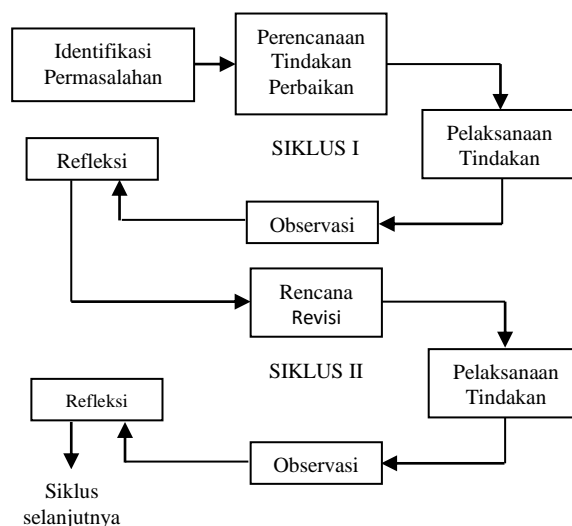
Identifikasi Permasalahan

Perencanaan Tindakan Perbaikan

Pelaksanaan Tindakan

SIKLUS I

Refleksi

Observasi

Rencana Revisi

SIKLUS II

Pelaksanaan Tindakan

Refleksi

Observasi

Siklus selanjutnya